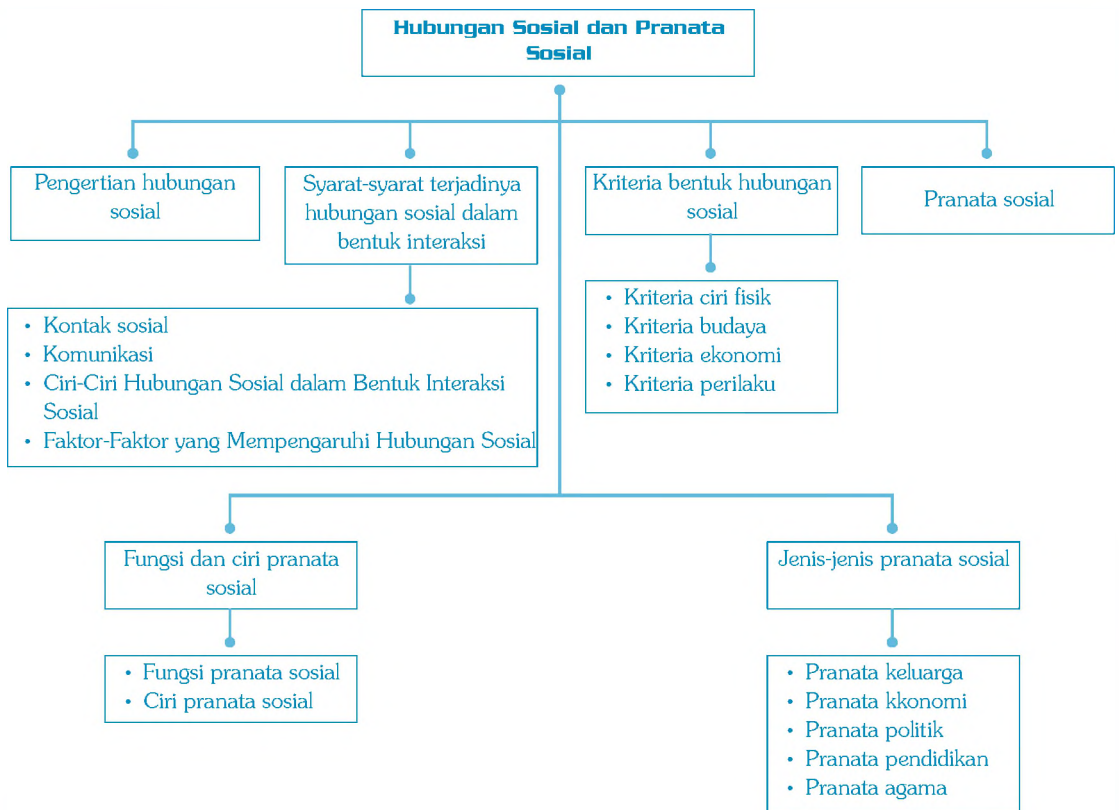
Hubungan Sosial dan Pranata Sosial

Pengertian hubungan sosial

Syarat-syarat terjadinya hubungan sosial dalam bentuk interaksi

- Kontak sosial
- Komunikasi
- Ciri-Ciri Hubungan Sosial dalam Bentuk Interaksi Sosial
- Faktor-Faktor yang Mempengaruhi Hubungan Sosial

Kriteria bentuk hubungan sosial

- Kriteria ciri fisik
- Kriteria budaya
- Kriteria ekonomi
- Kriteria perilaku

Pranata sosial

Fungsi dan ciri pranata sosial

- Fungsi pranata sosial
- Ciri pranata sosial

Jenis-jenis pranata sosial

- Pranata keluarga
- Pranata kkonomi
- Pranata politik
- Pranata pendidikan
- Pranata agama